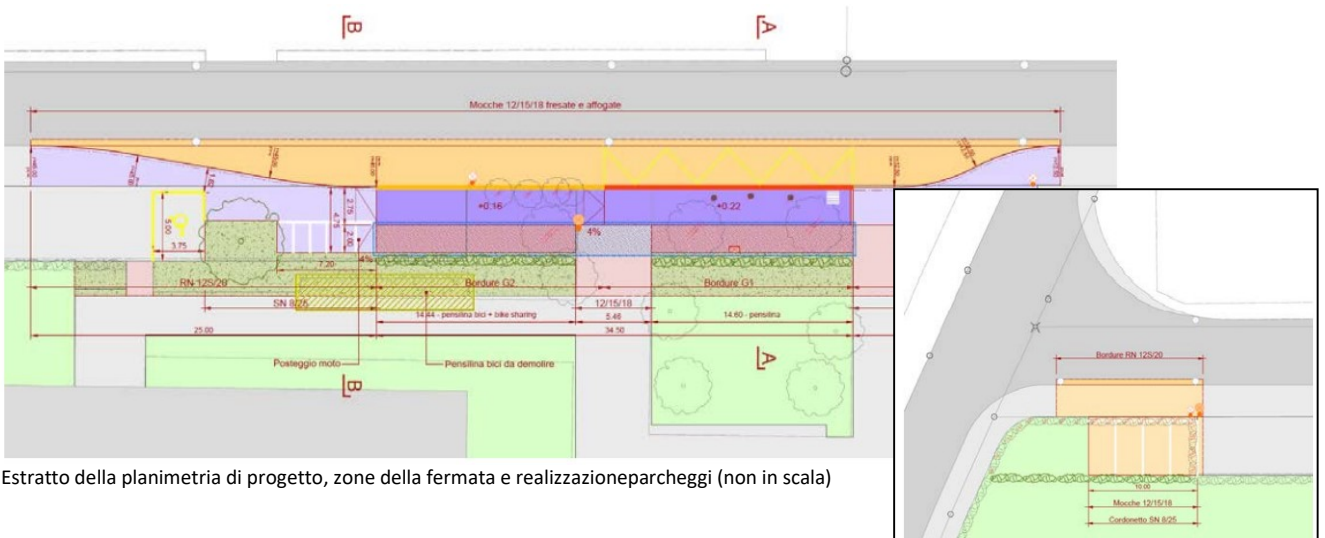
B

A

Mocche 12/15/18 fresate e affogate

+0.16

+0.22

4%

5.00

3.75

7.20

4.75

2.75

2.00

RN 125/20

Bordure G2

Bordure G1

SN 8/25

12/15/18

14.44 - pensilina bici + bike sharing

5.46

14.60 - pensilina

25.00

34.50

Posteggio moto

Pensilina bici da demolire

A

B

Estratto della planimetria di progetto, zone della fermata e realizzazioneparcheggi (non in scala)

Bordure RN 125/20

10.00

Mocche 12/15/18

Cordonetto SN 8/25